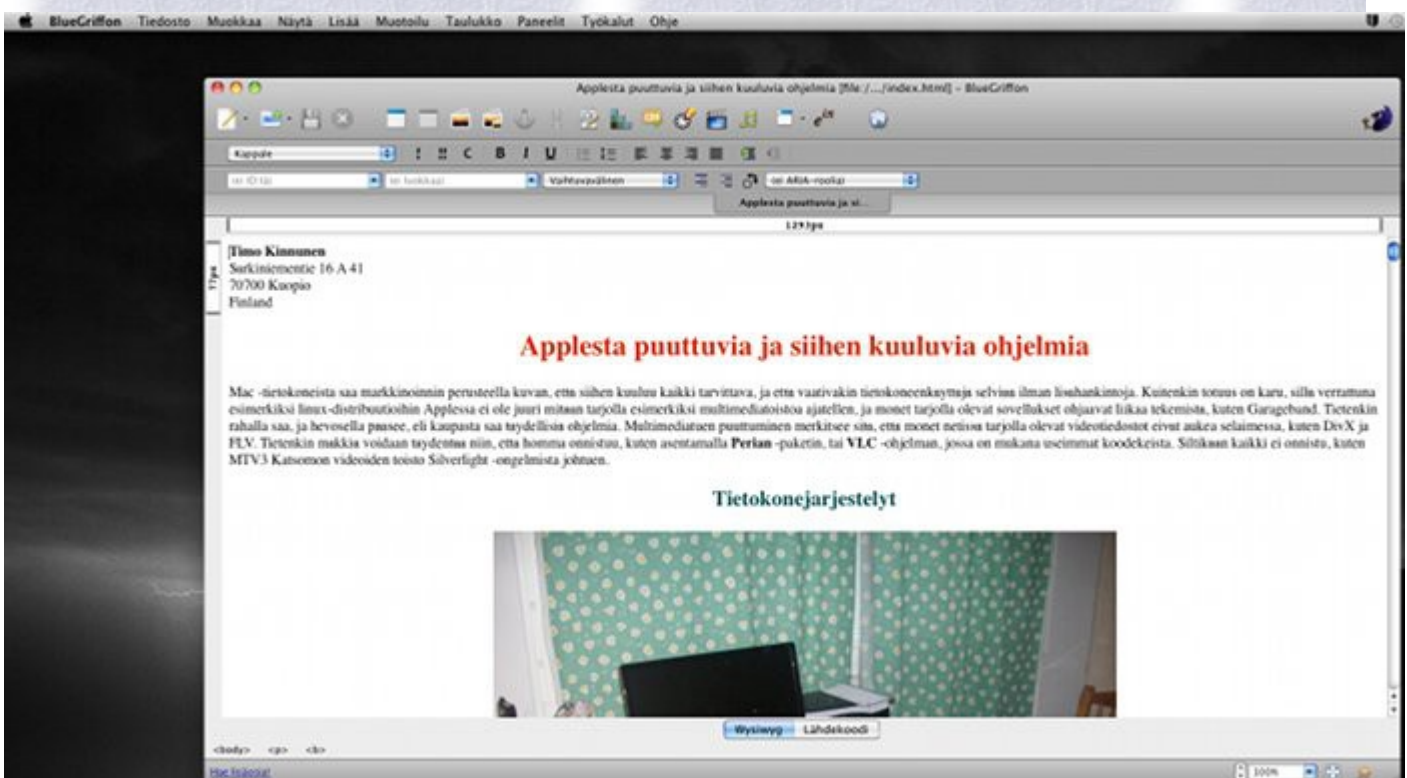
BlueGriffon Tiedosto Muokkaa Näytä Lisää Muotoilu Taulukko Paneelit Työkalut Ohje

Applesta puuttuvia ja siihen kuuluvia ohjelmia [file:/.../index.html] - BlueGriffon

Kappale

Vaihtuvavälinen

Applesta puuttuvia ja si...

1293px

77px

Timo Kinnunen
Sarkiniementie 16 A 41
70700 Kuopio
Finland

Applesta puuttuvia ja siihen kuuluvia ohjelmia

Mac -tietokoneista saa markkinoinnin perusteella kuvan, etta siihen kuuluu kaikki tarvittava, ja etta vaativakin tietokoneenkaytaja selviaa ilman lisahankintoja. Kuitenkin totuus on karu, silla vertattuna esimerkiksi linux-distribuutioihin Applessa ei ole juuri mitaan tarjolla esimerkiksi multimediatoistoa ajatellen, ja monet tarjolla olevat sovellukset ohjaavat liikaa tekemista, kuten Garageband. Tietenkin rahalla saa, ja hevosella paasee, eli kaupasta saa taydellisia ohjelmia. Multimediatuen puuttuminen merkitsee sita, etta monet netissa tarjolla olevat videotiedostot eivat aukea selaimessa, kuten DivX ja FLV. Tietenkin makkia voidaan taydentaa niin, etta homma onnistuu, kuten asentamalla Perian -paketin, tai VLC -ohjelman, jossa on mukana useimmat koodekeista. Siltikaan kaikki ei onnistu, kuten MTV3 Katsomon videoiden toisto Silverlight -ongelmista johtuen.

Tietokonejarjestelyt

Wysiwyg Lähdekoodi

<body> <p> <b>

100%